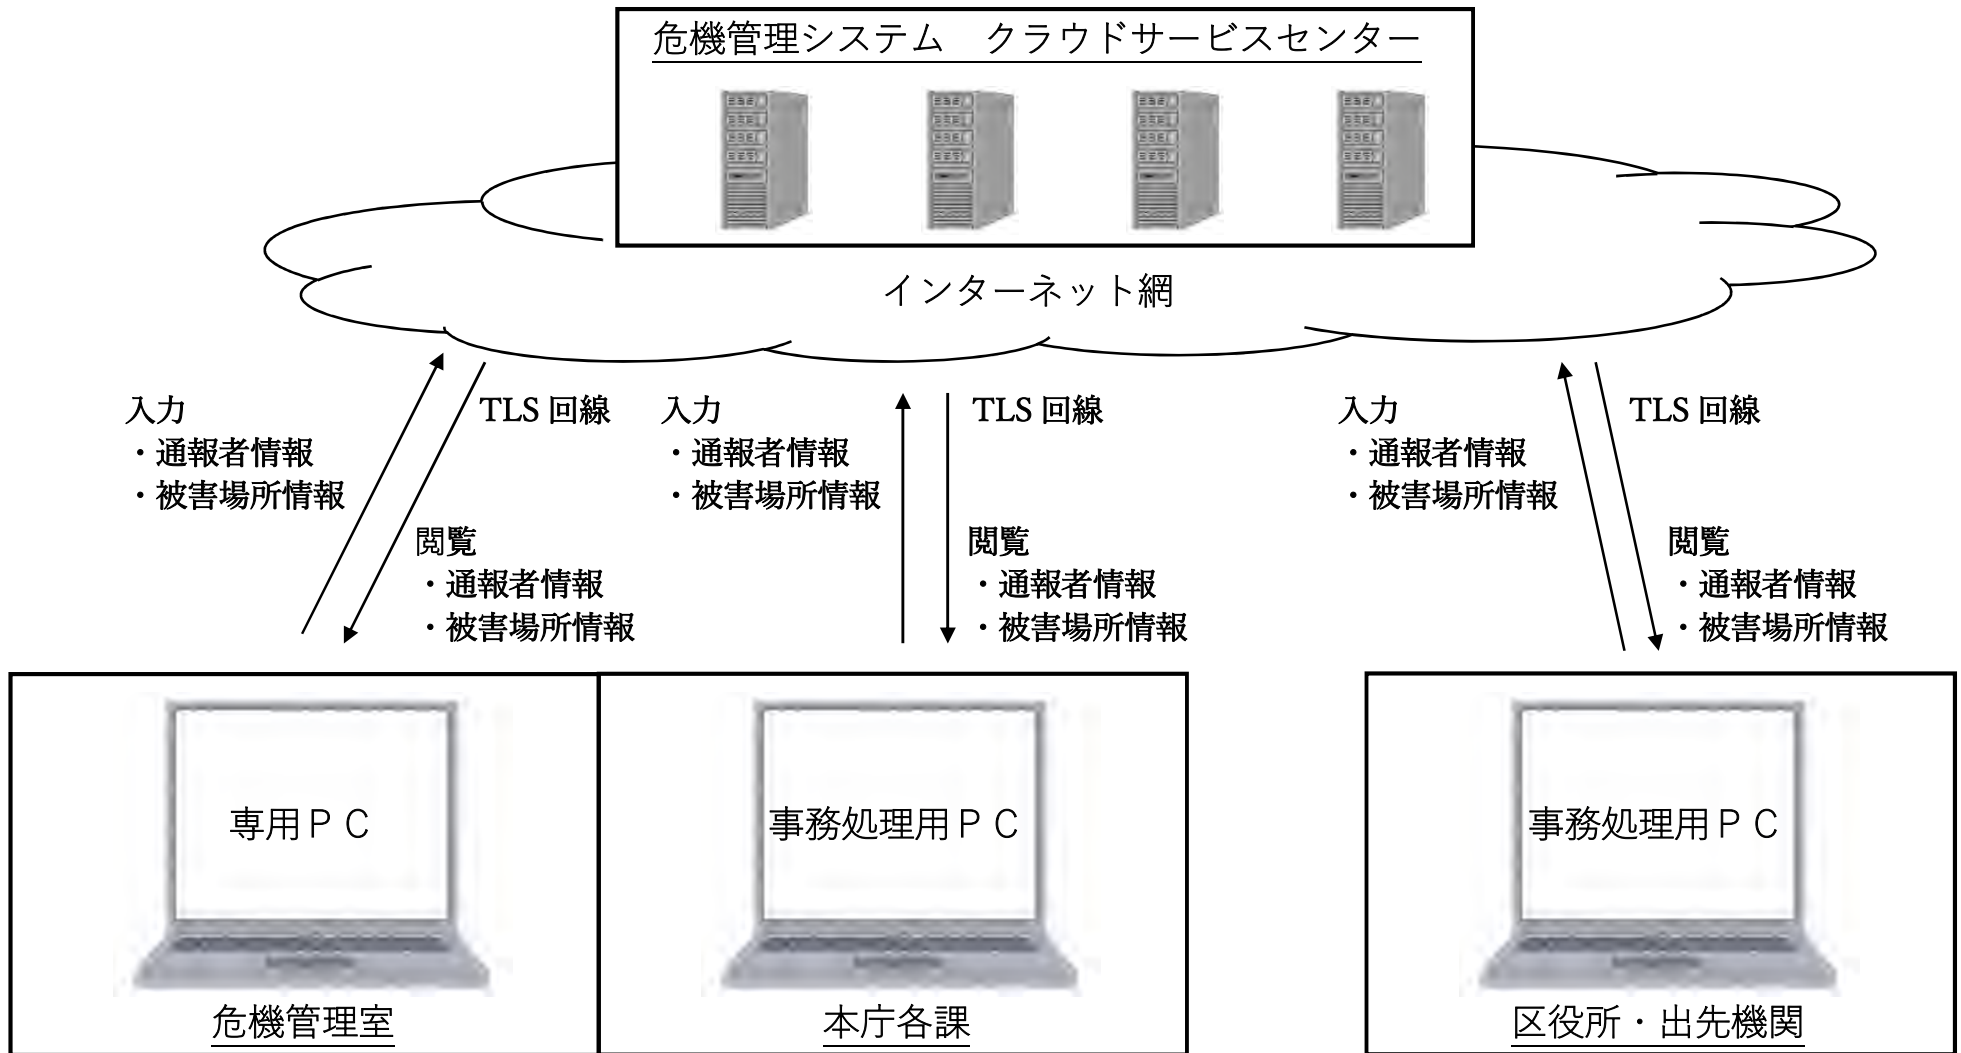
危機管理システム　クラウドサービスセンター

インターネット網

入力
・通報者情報
・被害場所情報

TLS 回線

閲覧
・通報者情報
・被害場所情報

入力
・通報者情報
・被害場所情報

TLS 回線

閲覧
・通報者情報
・被害場所情報

入力
・通報者情報
・被害場所情報

TLS 回線

閲覧
・通報者情報
・被害場所情報

専用ＰＣ

危機管理室

事務処理用ＰＣ

本庁各課

事務処理用ＰＣ

区役所・出先機関